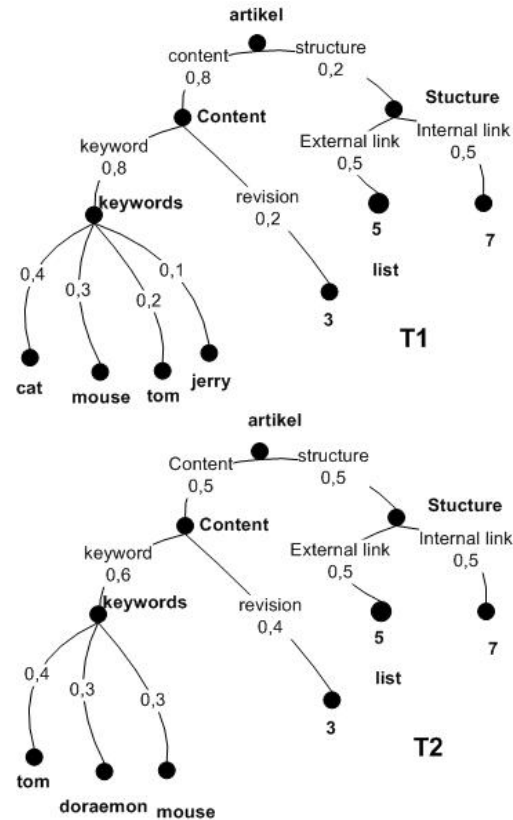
artikel
content
0,8
structure
0,2
Content
Stucture
keyword
0,8
External link
0,5
Internal link
0,5
keywords
revision
0,2
5
7
list
0,4
0,3
0,2
0,1
3
T1
cat
mouse
tom
jerry

artikel
Content
0,5
structure
0,5
Content
Stucture
keyword
0,6
External link
0,5
Internal link
0,5
keywords
revision
0,4
5
7
list
0,4
0,3
0,3
3
T2
tom
doraemon
mouse